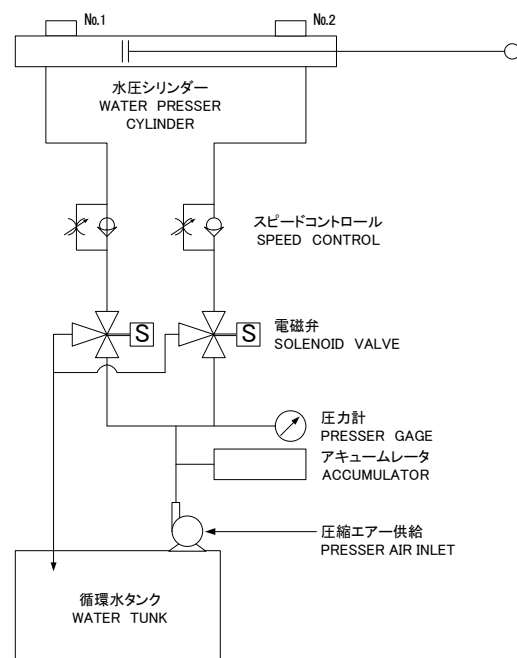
No.1

No.2

水圧シリンダー
WATER PRESSER
CYLINDER

スピードコントロール
SPEED CONTROL

S

S

電磁弁
SOLENOID VALVE

圧力計
PRESSER GAGE

アキュームレータ
ACCUMULATOR

圧縮エアー供給
PRESSER AIR INLET

循環水タンク
WATER TUNK